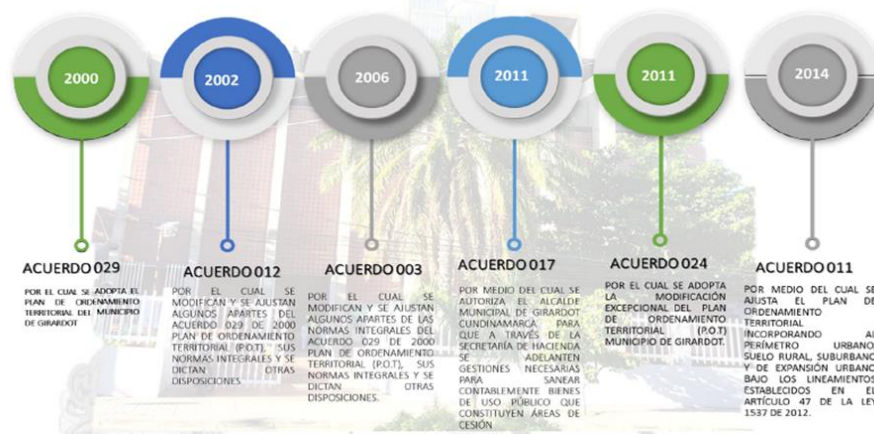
2000

2002

2006

2011

2011

2014

ACUERDO 029

POR EL CUAL SE ADOPTA EL PLAN DE ORDENAMIENTO TERRITORIAL DEL MUNICIPIO DE GIRARDOT

ACUERDO 012

POR EL CUAL SE MODIFICAN Y SE AJUSTAN ALGUNOS APARTES DEL ACUERDO 029 DE 2000 PLAN DE ORDENAMIENTO TERRITORIAL (P.O.T), SUS NORMAS INTEGRALES Y SE DICTAN OTRAS DISPOSICIONES

ACUERDO 003

POR EL CUAL SE MODIFICAN Y SE AJUSTAN ALGUNOS APARTES DE LAS NORMAS INTEGRALES DEL ACUERDO 029 DE 2000 PLAN DE ORDENAMIENTO TERRITORIAL (P.O.T), SUS NORMAS INTEGRALES Y SE DICTAN OTRAS DISPOSICIONES.

ACUERDO 017

POR MEDIO DEL CUAL SE AUTORIZA EL ALCALDE MUNICIPAL DE GIRARDOT CUNDINAMARCA PARA QUE A TRAVÉS DE LA SECRETARÍA DE HACIENDA SE ADELANTEN GESTIONES NECESARIAS PARA SANEAR CONTABLEMENTE BIENES DE USO PÚBLICO QUE CONSTITUYEN ÁREAS DE CESIÓN

ACUERDO 024

POR EL CUAL SE ADOPTA LA MODIFICACIÓN EXCEPCIONAL DEL PLAN DE ORDENAMIENTO TERRITORIAL (P.O.T) MUNICIPIO DE GIRARDOT.

ACUERDO 011

POR MEDIO DEL CUAL SE AJUSTA EL PLAN DE ORDENAMIENTO TERRITORIAL INCORPORANDO AL PERÍMETRO URBANO SUELO RURAL, SUBURBANO Y DE EXPANSIÓN URBANO BAJO LOS LINEAMIENTOS ESTABLECIDOS EN EL ARTÍCULO 47 DE LA LEY 1537 DE 2012.